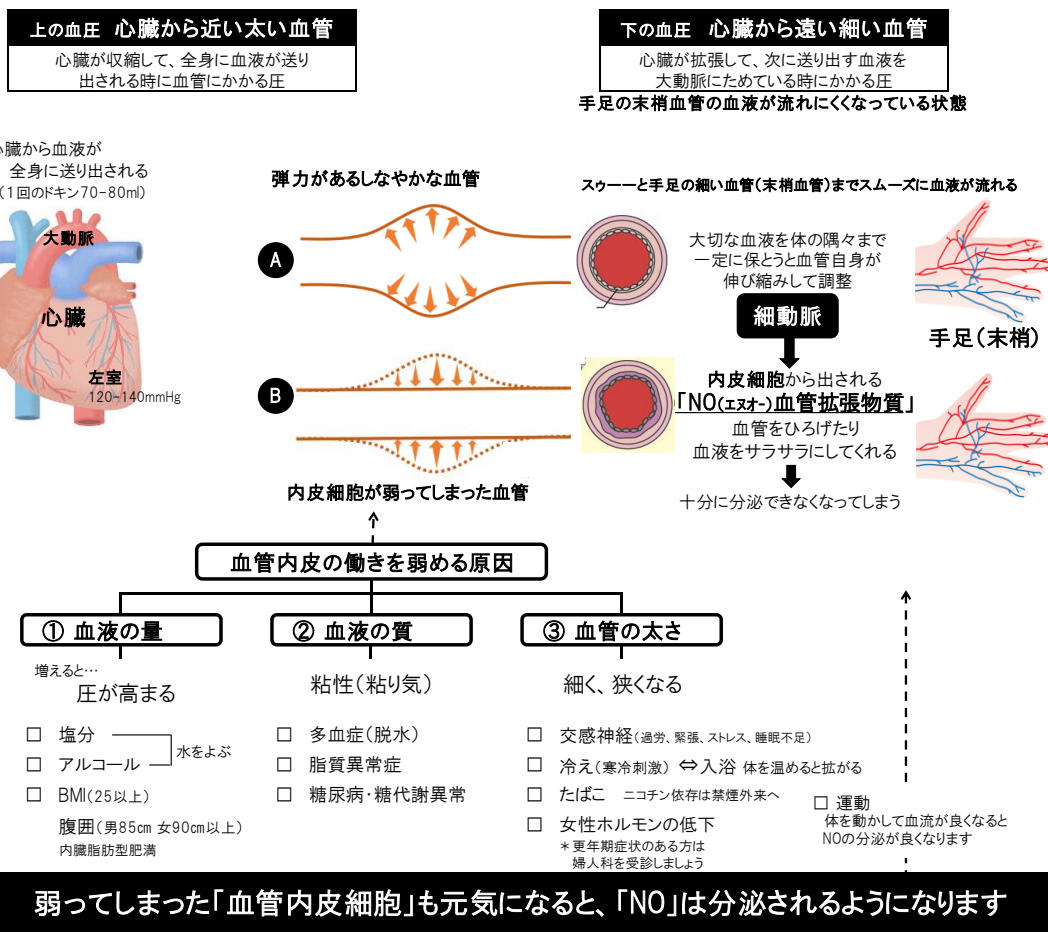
上の血圧　心臓から近い太い血管

心臓が収縮して、全身に血液が送り出される時に血管にかかる圧

下の血圧　心臓から遠い細い血管

心臓が拡張して、次に送り出す血液を大動脈にためている時にかかる圧

手足の末梢血管の血液が流れにくくなっている状態

心臓から血液が全身に送り出される（1回のドキン70-80ml）

大動脈

心臓

左室
120-140mmHg

弾力があるしなやかな血管

A

B

内皮細胞が弱ってしまった血管

スゥーーと手足の細い血管（末梢血管）までスムーズに血液が流れる

大切な血液を体の隅々まで一定に保とうと血管自身が伸び縮みして調整

細動脈

内皮細胞から出される
「NO（エヌオー）血管拡張物質」
血管をひろげたり
血液をサラサラにしてくれる

十分に分泌できなくなってしまう

手足（末梢）

血管内皮の働きを弱める原因

① 血液の量

増えると…
圧が高まる

☐ 塩分
☐ アルコール
水をよぶ
☐ BMI（25以上）
腹囲（男85cm 女90cm以上）
内臓脂肪型肥満

② 血液の質

粘性（粘り気）

☐ 多血症（脱水）
☐ 脂質異常症
☐ 糖尿病・糖代謝異常

③ 血管の太さ

細く、狭くなる

☐ 交感神経（過労、緊張、ストレス、睡眠不足）
☐ 冷え（寒冷刺激）⇔入浴 体を温めると拡がる
☐ たばこ　ニコチン依存は禁煙外来へ
☐ 女性ホルモンの低下
＊更年期症状のある方は婦人科を受診しましょう

☐ 運動
体を動かして血流が良くなるとNOの分泌が良くなります

弱ってしまった「血管内皮細胞」も元気になると、「NO」は分泌されるようになります